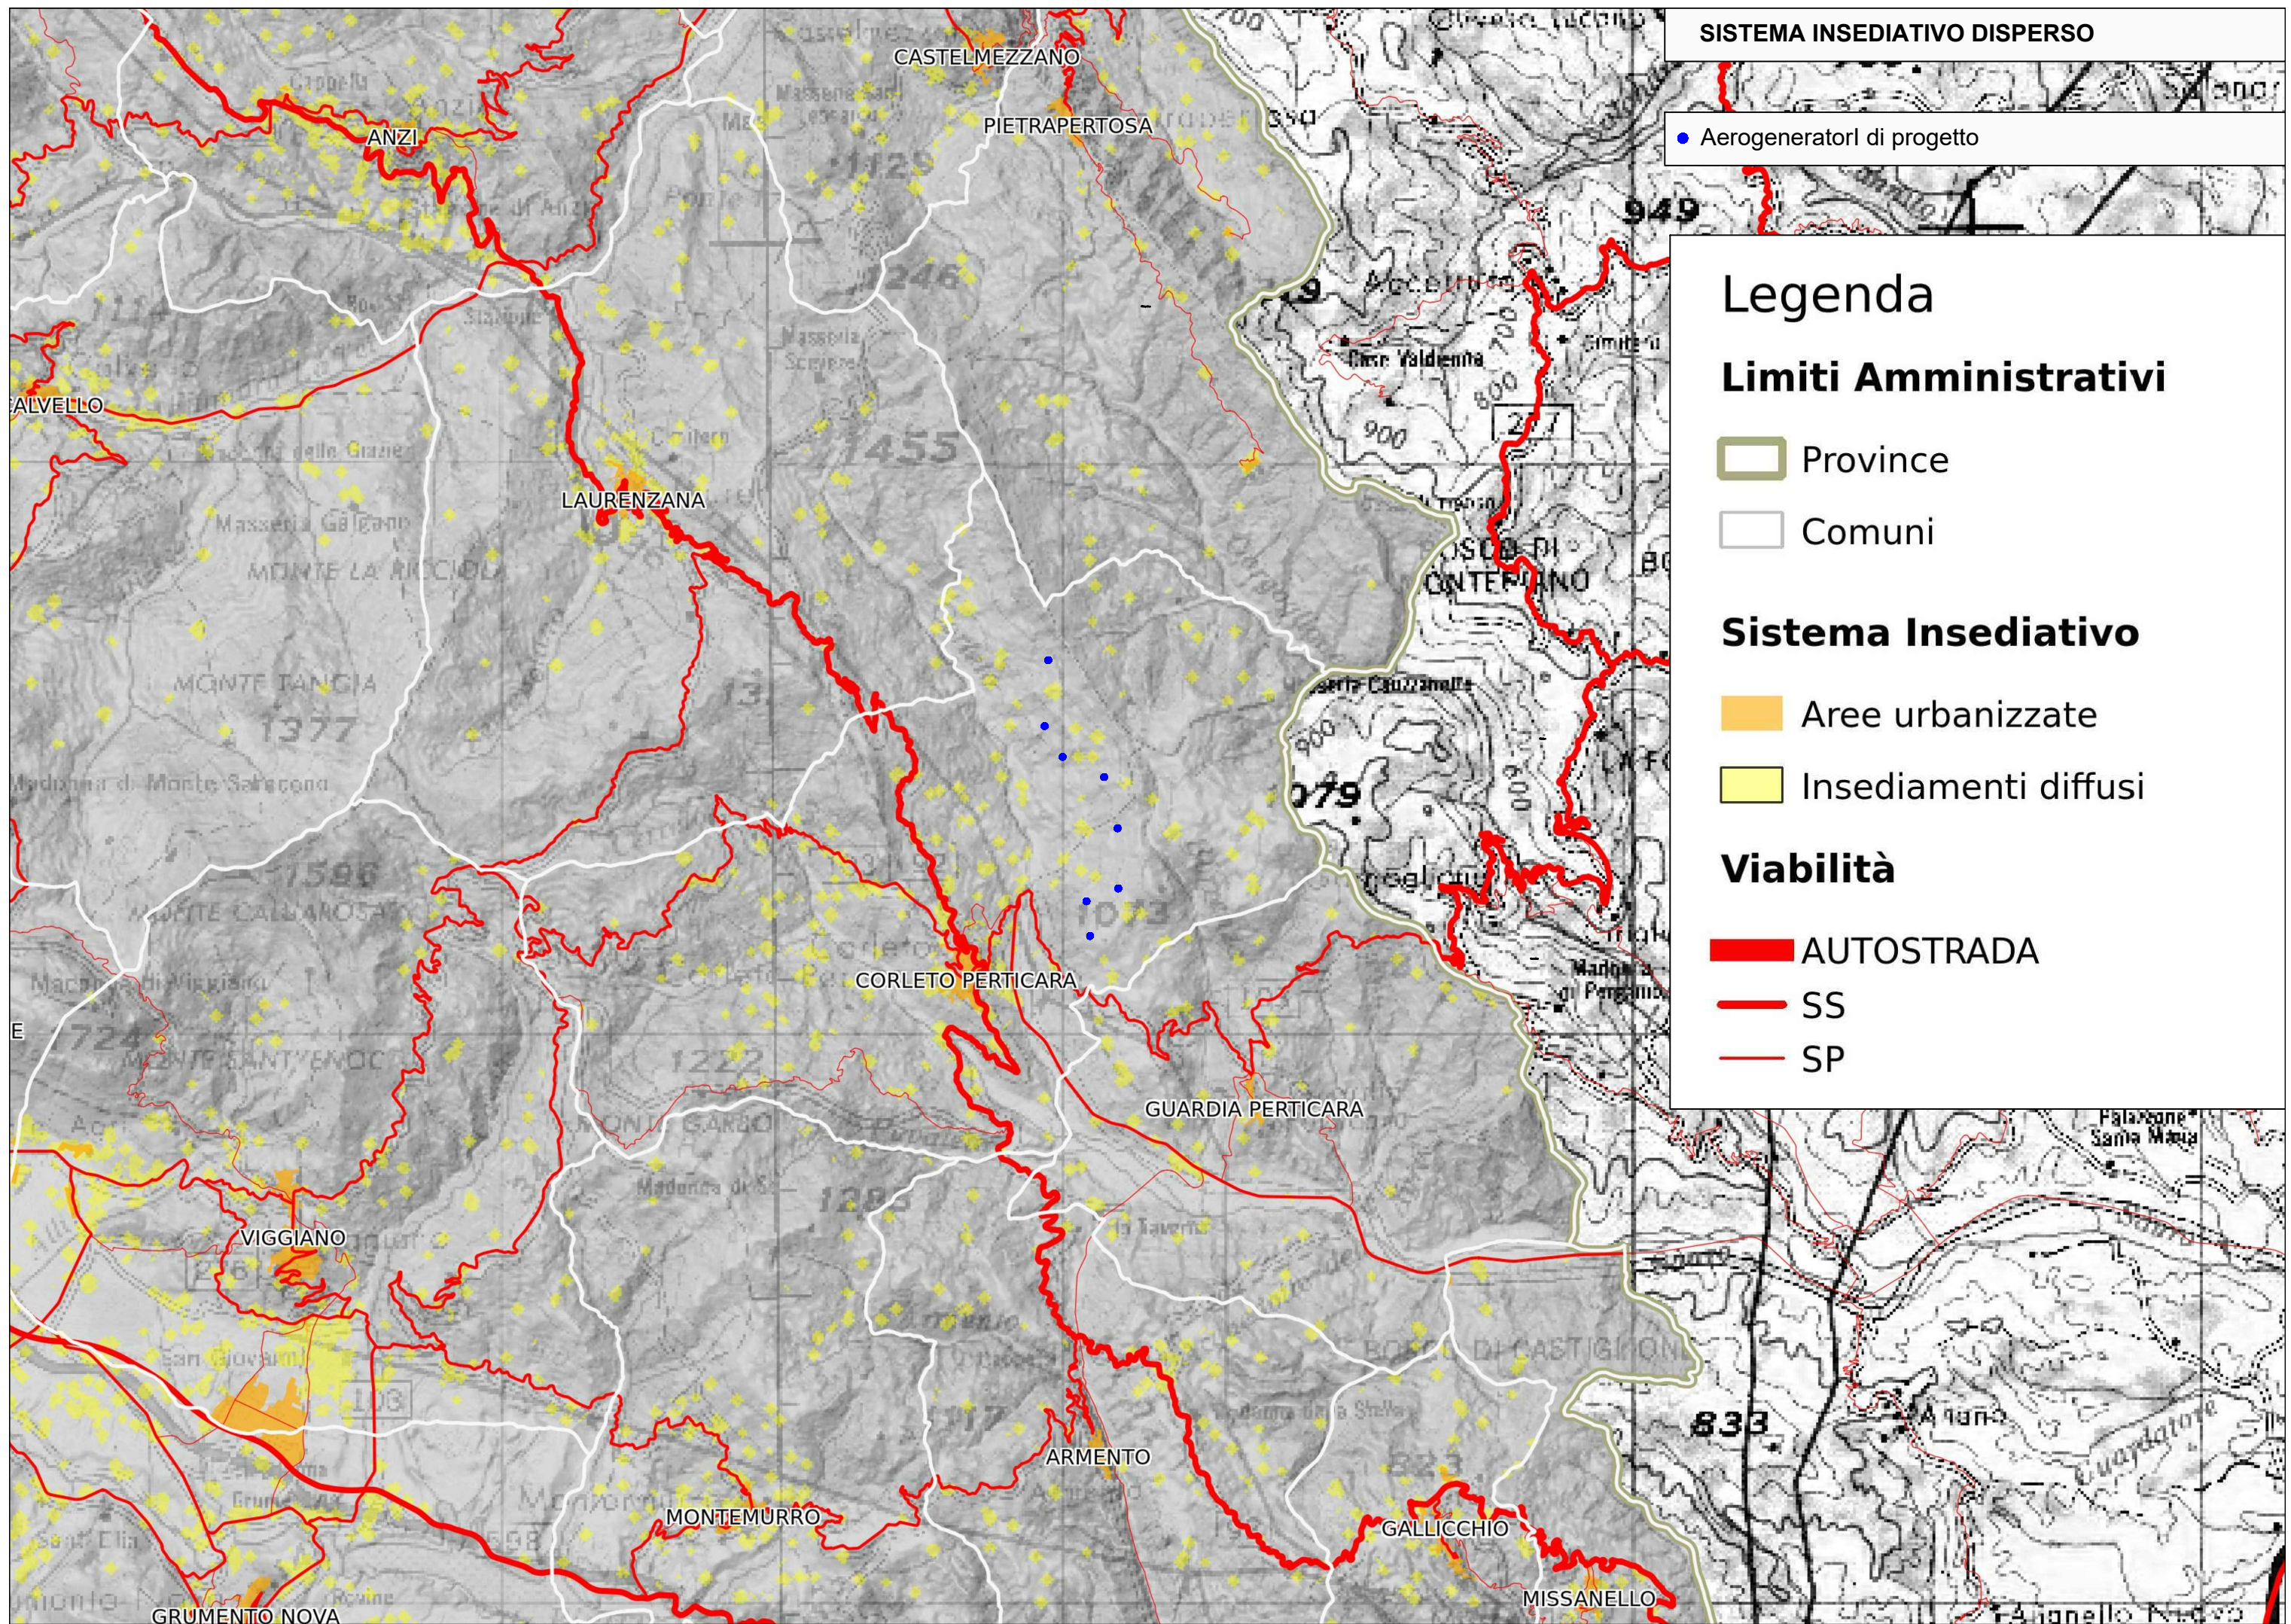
SISTEMA INSEDIATIVO DISPERSO

Aerogeneratori di progetto

Legenda

Limiti Amministrativi

Province

Comuni

Sistema Insediativo

Aree urbanizzate

Insediamenti diffusi

Viabilità

AUTOSTRADA

SS

SP

CASTELMEZZANO

PIETRAPERTOSA

ANZI

CALVELLO

LAURENZANA

CORLETO PERTICARA

GUARDIA PERTICARA

VIGGIANO

ARMENTO

MONTEMURRO

GALLICCHIO

MISSANELLO

GRUMENTO NOVA

MONTE LA ARCIOLA

MONTE TANGIA

1377

1455

1129

949

1079

1222

833

Masseria Galgano

Casa Valdienna

BOSCO DI CASTIGLIONE